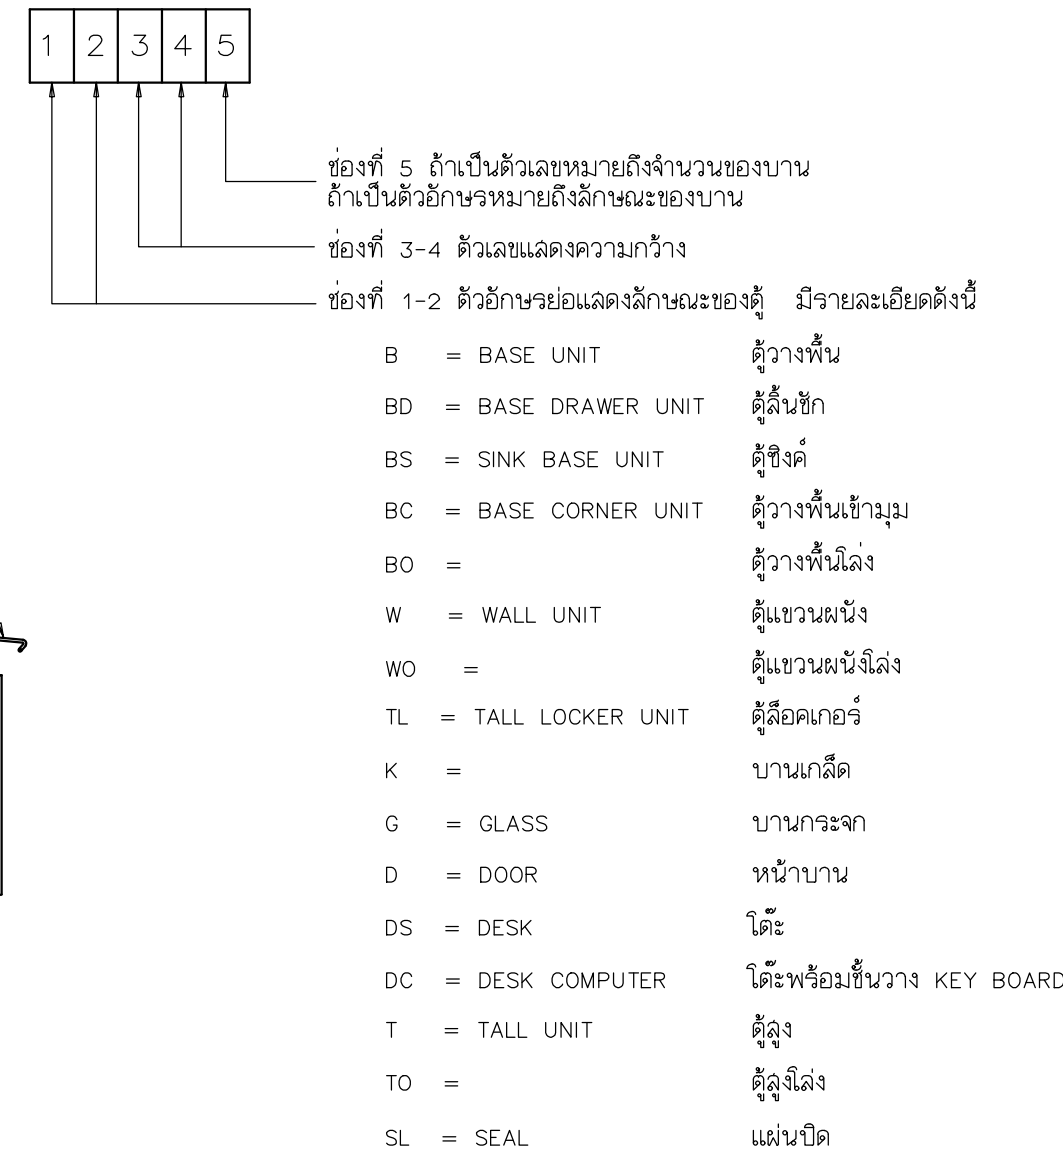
| 1 | 2 | 3 | 4 | 5 |
|---|---|---|---|---|

ช่องที่ 5 ถ้าเป็นตัวเลขหมายถึงจำนวนของบาน ถ้าเป็นตัวอักษรหมายถึงลักษณะของบาน

ช่องที่ 3-4 ตัวเลขแสดงความกว้าง

ช่องที่ 1-2 ตัวอักษรย่อแสดงลักษณะของตู้ มีรายละเอียดดังนี้

B = BASE UNIT ตู้วางพื้น
BD = BASE DRAWER UNIT ตู้ลิ้นชัก
BS = SINK BASE UNIT ตู้ซิงค์
BC = BASE CORNER UNIT ตู้วางพื้นเข้ามุม
BO = ตู้วางพื้นโล่ง
W = WALL UNIT ตู้แขวนผนัง
WO = ตู้แขวนผนังโล่ง
TL = TALL LOCKER UNIT ตู้ล็อคเกอร์
K = บานเกล็ด
G = GLASS บานกระจก
D = DOOR หน้าบาน
DS = DESK โต๊ะ
DC = DESK COMPUTER โต๊ะพร้อมชั้นวาง KEY BOARD
T = TALL UNIT ตู้สูง
TO = ตู้สูงโล่ง
SL = SEAL แผ่นปิด